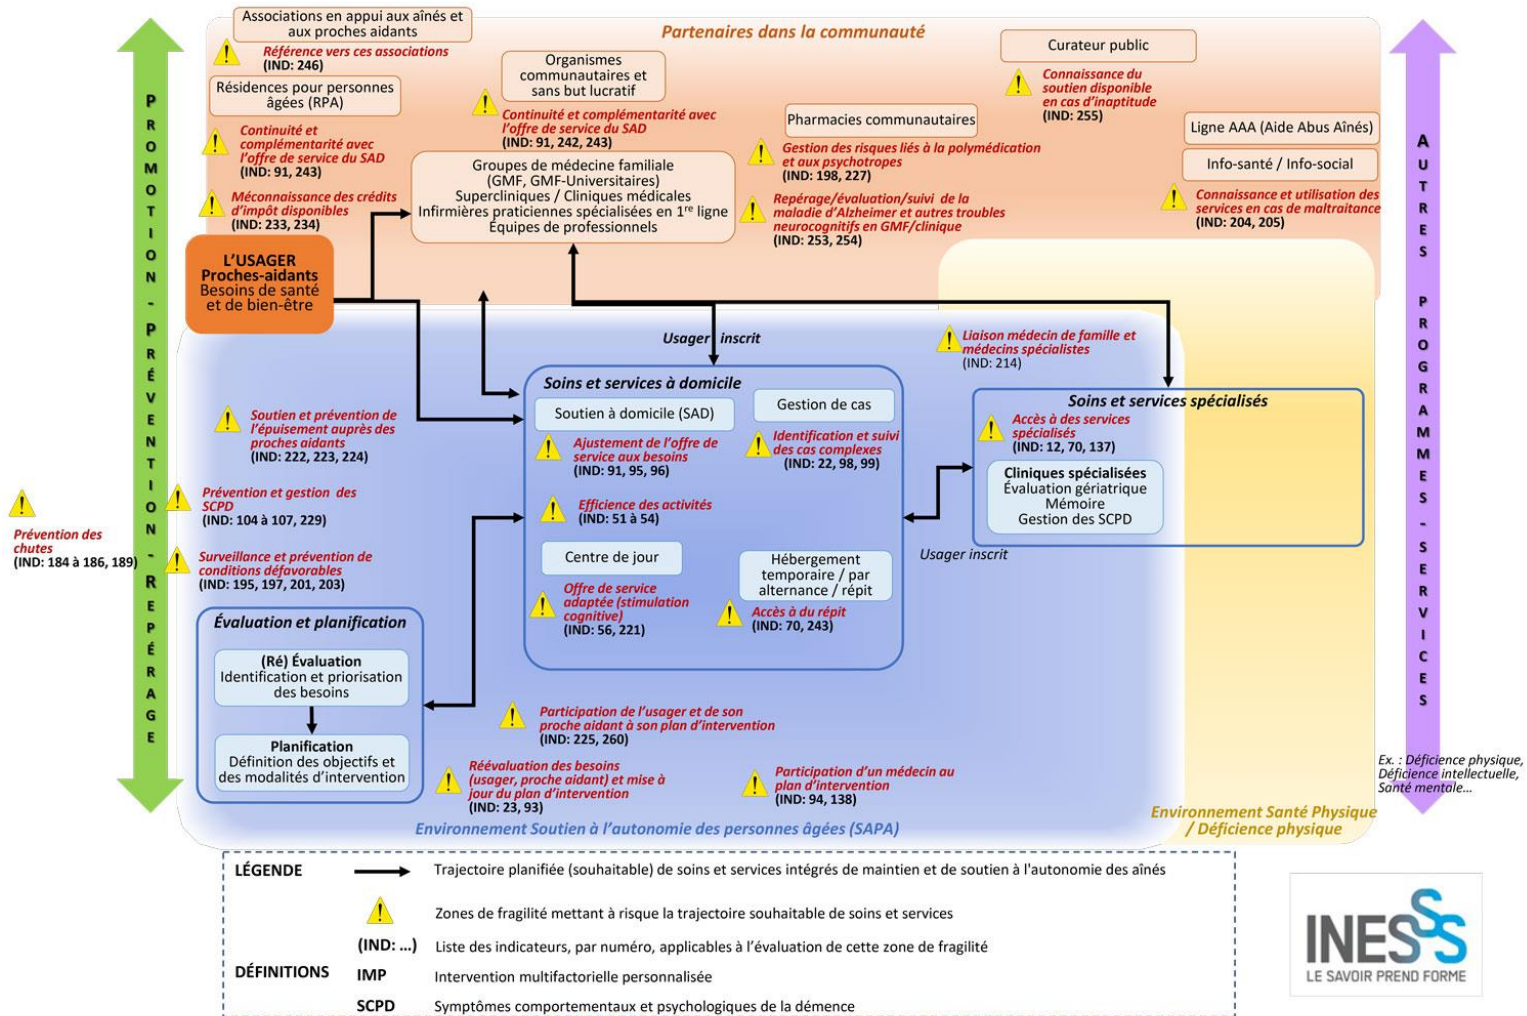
PROMOTION - PRÉVENTION - REPÉRAGE

Partenaires dans la communauté

Associations en appui aux aînés et aux proches aidants

Référence vers ces associations
(IND: 246)

Résidences pour personnes âgées (RPA)

Continuité et complémentarité avec l'offre de service du SAD
(IND: 91, 243)

Méconnaissance des crédits d'impôt disponibles
(IND: 233, 234)

Organismes communautaires et sans but lucratif

Continuité et complémentarité avec l'offre de service du SAD
(IND: 91, 242, 243)

Groupes de médecine familiale (GMF, GMF-Universitaires)
Superclinques / Cliniques médicales
Infirmières praticiennes spécialisées en 1$^{re}$ ligne
Équipes de professionnels

Pharmacies communautaires

Gestion des risques liés à la polymédication et aux psychotropes
(IND: 198, 227)

Repérage/évaluation/suivi de la maladie d'Alzheimer et autres troubles neurocognitifs en GMF/clinique
(IND: 253, 254)

Curateur public

Connaissance du soutien disponible en cas d'inaptitude
(IND: 255)

Ligne AAA (Aide Abus Aînés)

Info-santé / Info-social

Connaissance et utilisation des services en cas de maltraitance
(IND: 204, 205)

L'USAGER
Proches-aidants
Besoins de santé et de bien-être

Usager inscrit

Liaison médecin de famille et médecins spécialistes
(IND: 214)

Soins et services à domicile

Soutien à domicile (SAD)

Gestion de cas

Ajustement de l'offre de service aux besoins
(IND: 91, 95, 96)

Identification et suivi des cas complexes
(IND: 22, 98, 99)

Efficience des activités
(IND: 51 à 54)

Centre de jour

Hébergement temporaire / par alternance / répit

Offre de service adaptée (stimulation cognitive)
(IND: 56, 221)

Accès au répit
(IND: 70, 243)

Soins et services spécialisés

Accès à des services spécialisés
(IND: 12, 70, 137)

Cliniques spécialisées
Évaluation gériatrique
Mémoire
Gestion des SCPD

Usager inscrit

Soutien et prévention de l'épuisement auprès des proches aidants
(IND: 222, 223, 224)

Prévention et gestion des SCPD
(IND: 104 à 107, 229)

Prévention des chutes
(IND: 184 à 186, 189)

Surveillance et prévention de conditions défavorables
(IND: 195, 197, 201, 203)

Évaluation et planification

(Ré) Évaluation
Identification et priorisation des besoins

Planification
Définition des objectifs et des modalités d'intervention

Participation de l'usager et de son proche aidant à son plan d'intervention
(IND: 225, 260)

Réévaluation des besoins (usager, proche aidant) et mise à jour du plan d'intervention
(IND: 23, 93)

Participation d'un médecin au plan d'intervention
(IND: 94, 138)

Environnement Soutien à l'autonomie des personnes âgées (SAPA)

Environnement Santé Physique / Déficience physique

AUTRES PROGRAMMES - SERVICES

Ex. : Déficience physique, Déficience intellectuelle, Santé mentale...

LÉGENDE
Trajectoire planifiée (souhaitable) de soins et services intégrés de maintien et de soutien à l'autonomie des aînés
Zones de fragilité mettant à risque la trajectoire souhaitable de soins et services
(IND: ...) Liste des indicateurs, par numéro, applicables à l'évaluation de cette zone de fragilité
DÉFINITIONS
IMP Intervention multifactorielle personnalisée
SCPD Symptômes comportementaux et psychologiques de la démence

INESSS
LE SAVOIR PREND FORME